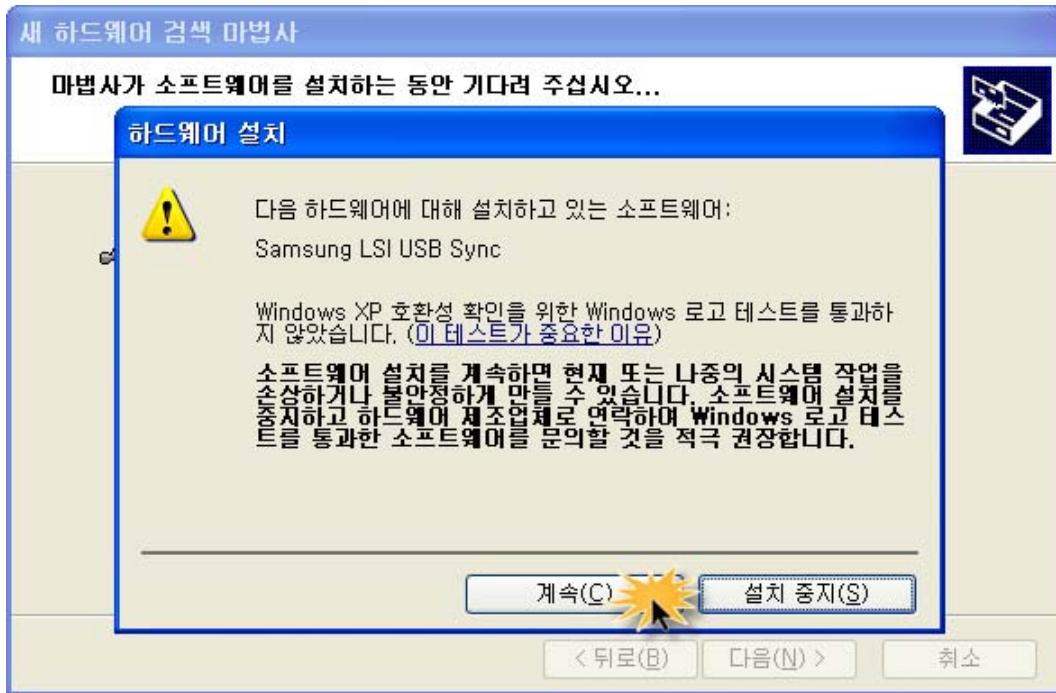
새 하드웨어 검색 마법사

마법사가 소프트웨어를 설치하는 동안 기다려 주십시오...

하드웨어 설치

다음 하드웨어에 대해 설치하고 있는 소프트웨어:

Samsung LSI USB Sync

Windows XP 호환성 확인을 위한 Windows 로고 테스트를 통과하지 않았습니다. (이 테스트가 중요한 이유)

소프트웨어 설치를 계속하면 현재 또는 나중의 시스템 작업을 손상하거나 불안정하게 만들 수 있습니다. 소프트웨어 설치를 중지하고 하드웨어 제조업체로 연락하여 Windows 로고 테스트를 통과한 소프트웨어를 문의할 것을 적극 권장합니다.

계속(C)

설치 중지(S)

< 뒤로(B)

다음(N) >

취소